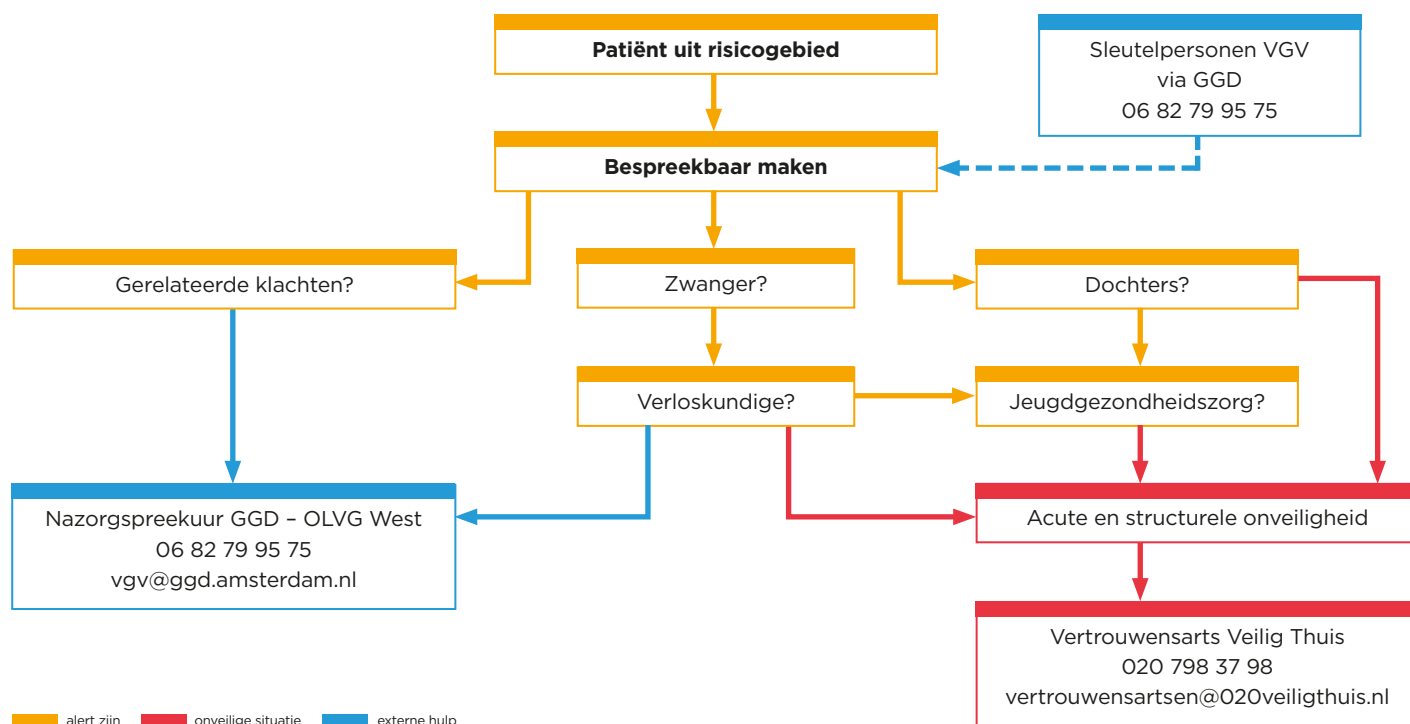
Patiënt uit risicogebied

Sleutelpersonen VGV
via GGD
06 82 79 95 75

Bespreekbaar maken

Gerelateerde klachten?

Zwanger?

Dochters?

Verloskundige?

Jeugdgezondheidszorg?

Nazorgspreekuur GGD – OLVG West
06 82 79 95 75
vgv@ggd.amsterdam.nl

Acute en structurele onveiligheid

Vertrouwensarts Veilig Thuis
020 798 37 98
vertrouwensartsen@020veiligthuis.nl

alert zijn
onveilige situatie
externe hulp